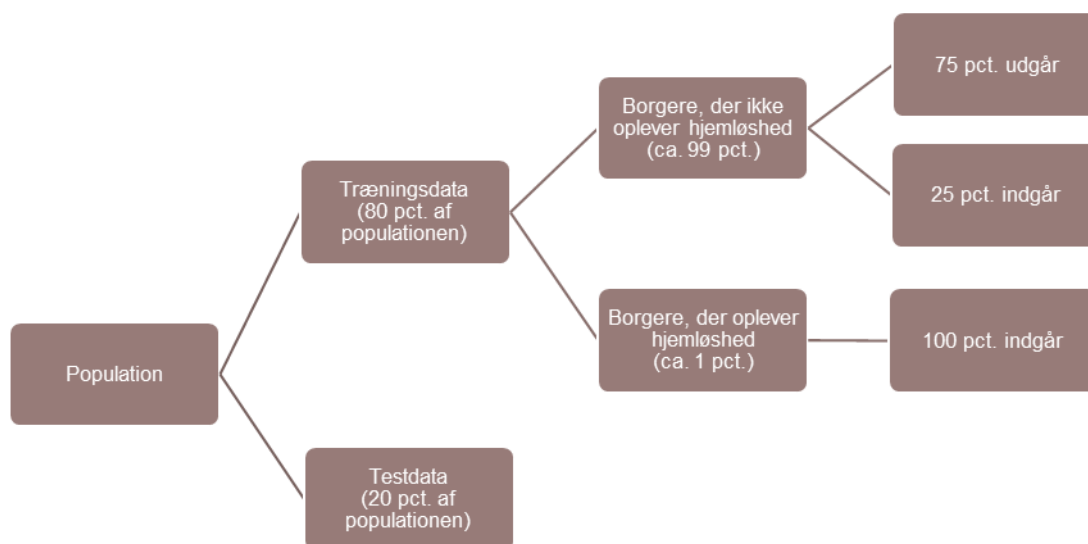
Population

Træningsdata (80 pct. af populationen)

Testdata (20 pct. af populationen)

Borgere, der ikke oplever hjemløshed (ca. 99 pct.)

Borgere, der oplever hjemløshed (ca. 1 pct.)

75 pct. udgår

25 pct. indgår

100 pct. indgår